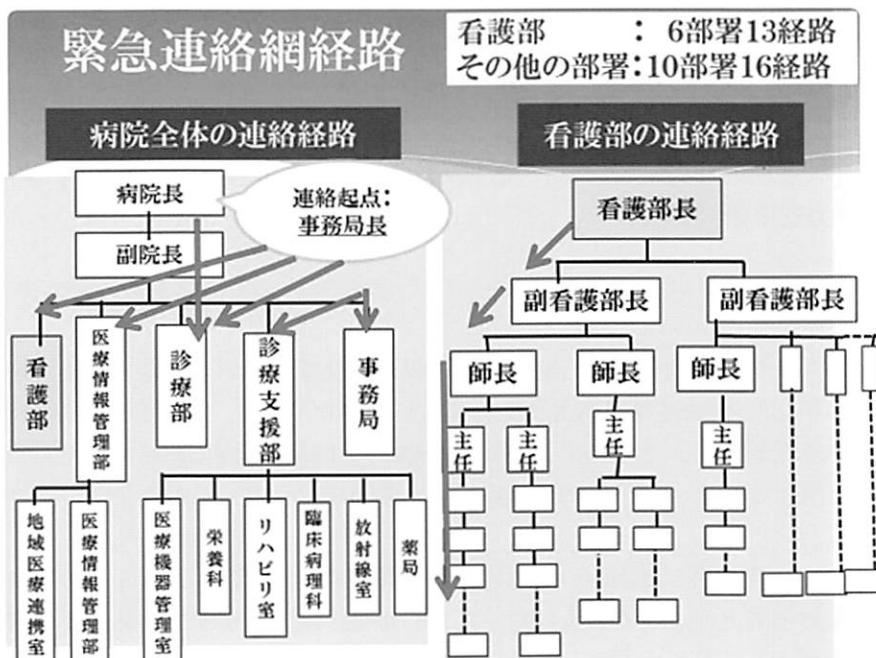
緊急連絡網経路

看護部　　：　6部署13経路
その他の部署：10部署16経路

病院全体の連絡経路

看護部の連絡経路

病院長

連絡起点：
事務局長

副院長

看護部

医療情報管理部

診療部

診療支援部

事務局

地域医療連携室

医療情報管理部

医療機器管理室

栄養科

リハビリ室

臨床病理科

放射線室

薬局

看護部長

副看護部長

副看護部長

師長

師長

師長

主任

主任

主任

主任